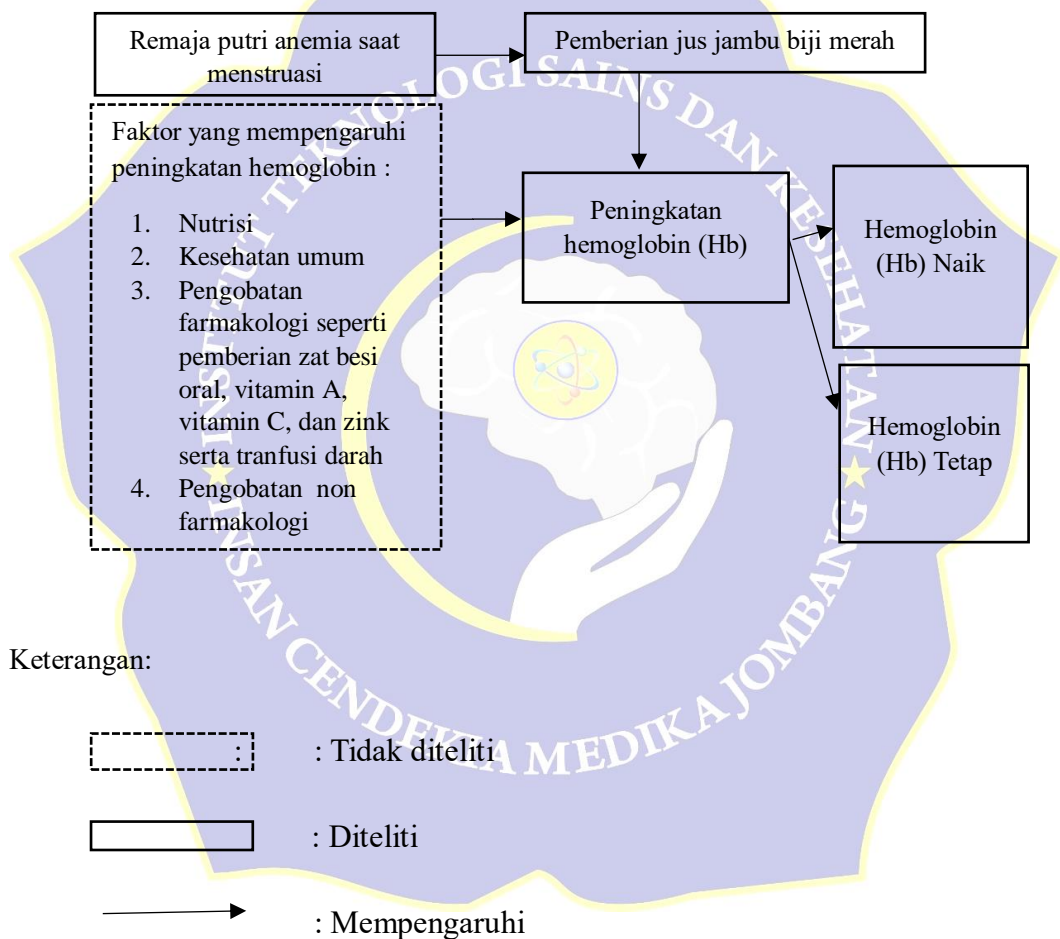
Remaja putri anemia saat menstruasi

Pemberian jus jambu biji merah

Faktor yang mempengaruhi peningkatan hemoglobin :

1. Nutrisi
2. Kesehatan umum
3. Pengobatan farmakologi seperti pemberian zat besi oral, vitamin A, vitamin C, dan zink serta tranfusi darah
4. Pengobatan non farmakologi

Peningkatan hemoglobin (Hb)

Hemoglobin (Hb) Naik

Hemoglobin (Hb) Tetap

INSTITUT TEKNOLOGI SAINS DAN KESEHATAN INSAN CENDEKIA MEDIKA JOMBANG

Keterangan:

: Tidak diteliti

: Diteliti

: Mempengaruhi